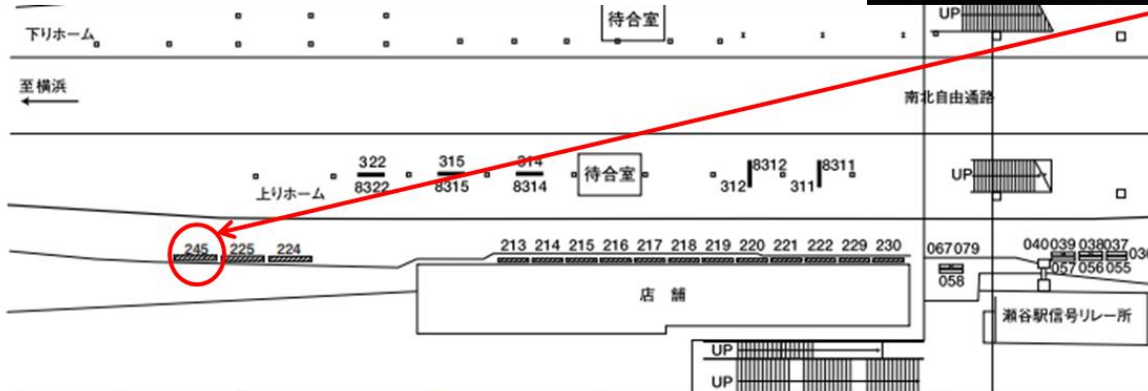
下りホーム

待合室

UP

至横浜

南北自由通路

322
8322

315
8315

314
8314

待合室

312 8312 311 8311

UP

上りホーム

245 225 224

213 214 215 216 217 218 219 220 221 222 229 230

067 079

058

040 039 038 037 03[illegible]
057 056 055

店 舗

瀬谷駅信号リレー所

UP

UP